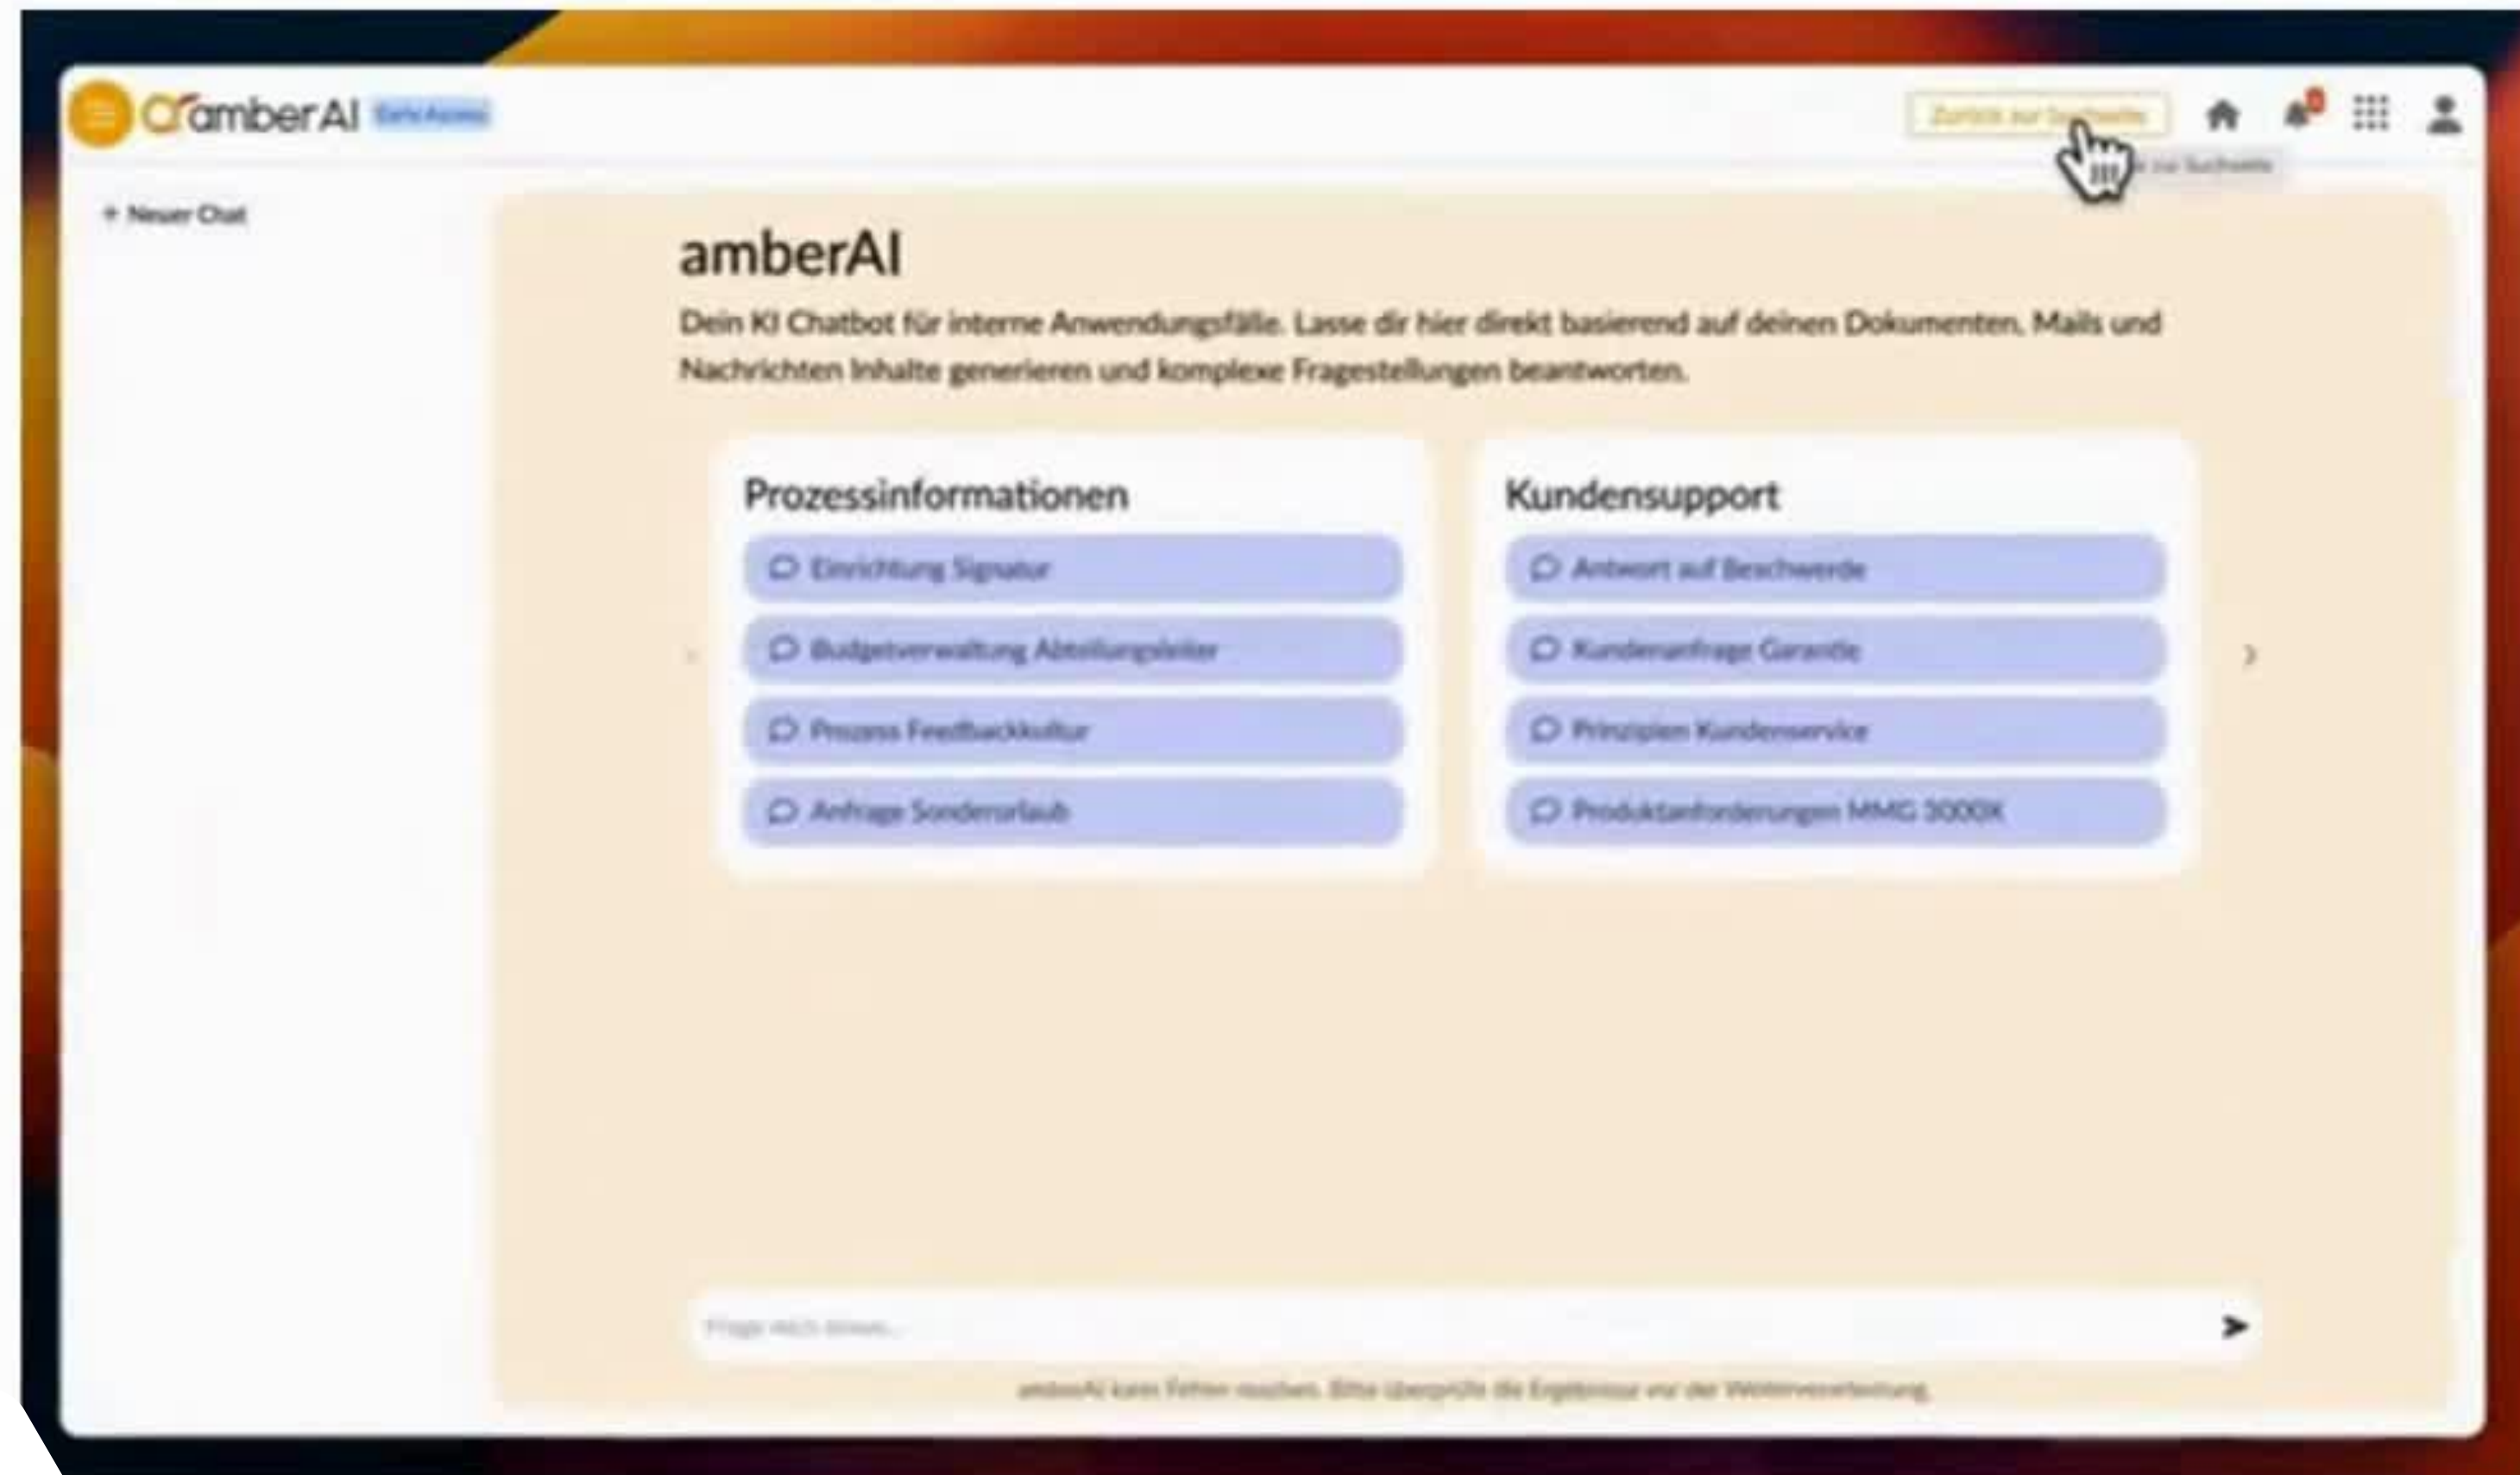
amberAI Early Access

Zurück zur Suchseite

+ Neuer Chat

amberAI

Dein KI Chatbot für interne Anwendungsfälle. Lasse dir hier direkt basierend auf deinen Dokumenten, Mails und Nachrichten Inhalte generieren und komplexe Fragestellungen beantworten.

Prozessinformationen

Einrichtung Signatur

Budgetverwaltung Abteilungsleiter

Prozess Feedbackkultur

Anfrage Sonderurlaub

Kundensupport

Antwort auf Beschwerde

Kundenanfrage Garantie

Prinzipien Kundenservice

Produktanforderungen MMG 3000X

Frage mich etwas...

amberAI kann Fehler machen. Bitte überprüfe die Ergebnisse vor der Weiterverarbeitung.